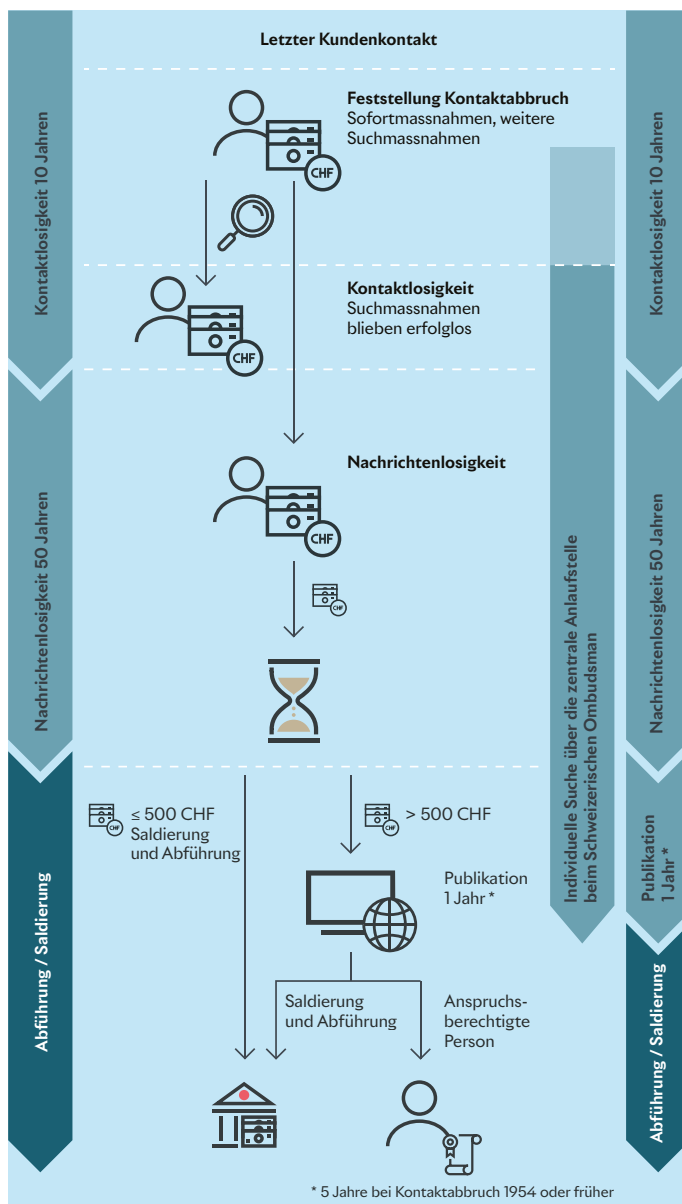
Letzter Kundenkontakt

Kontaktlosigkeit 10 Jahren

Feststellung Kontaktabbruch
Sofortmassnahmen, weitere Suchmassnahmen

CHF

Kontaktlosigkeit
Suchmassnahmen blieben erfolglos

CHF

Kontaktlosigkeit 10 Jahren

Nachrichtenlosigkeit 50 Jahren

Nachrichtenlosigkeit

CHF

CHF

Individuelle Suche über die zentrale Anlaufstelle beim Schweizerischen Ombudsman

Nachrichtenlosigkeit 50 Jahren

Abführung / Saldierung

CHF $\leq$ 500 CHF
Saldierung und Abführung

CHF > 500 CHF

Publikation 1 Jahr *

Publikation 1 Jahr *

Saldierung und Abführung

Anspruchsberechtigte Person

Abführung / Saldierung

* 5 Jahre bei Kontaktabbruch 1954 oder früher